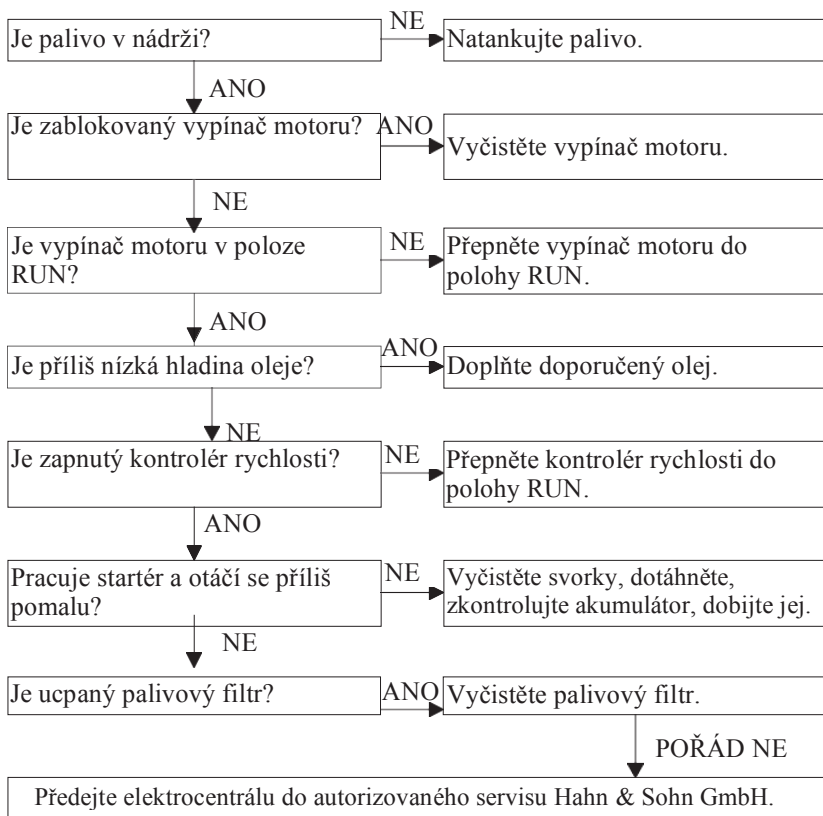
Je palivo v nádrži?
NE
Natankujte palivo.
ANO
Je zablokovaný vypínač motoru?
ANO
Vyčistěte vypínač motoru.
NE
Je vypínač motoru v poloze RUN?
NE
Přepněte vypínač motoru do polohy RUN.
ANO
Je příliš nízká hladina oleje?
ANO
Doplňte doporučený olej.
NE
Je zapnutý kontrolér rychlosti?
NE
Přepněte kontrolér rychlosti do polohy RUN.
ANO
Pracuje startér a otáčí se příliš pomalu?
NE
Vyčistěte svorky, dotáhněte, zkontrolujte akumulátor, dobijte jej.
NE
Je ucpaný palivový filtr?
ANO
Vyčistěte palivový filtr.
POŘÁD NE
Předejte elektrocentrálu do autorizovaného servisu Hahn & Sohn GmbH.